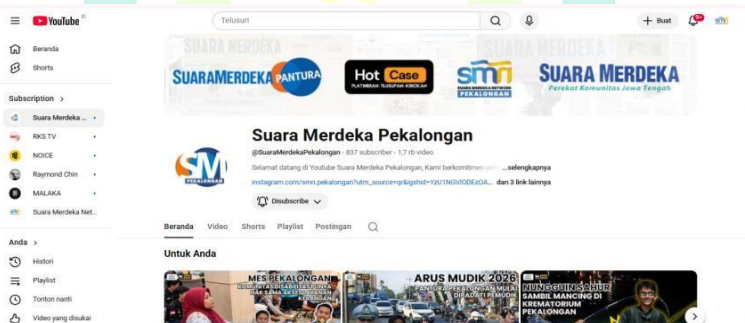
YouTube ID

Telusuri

+ Buat

9+

Beranda
Shorts

Subscription >
Suara Merdeka ...
RKS TV
NOICE
Raymond Chin
MALAKA
Suara Merdeka Net...

Anda >
Histori
Playlist
Tonton nanti
Video yang disukai

SUARA MERDEKA

SUARAMERDEKA PANTURA

Hot Case
PLATFORM KASUS TUJUAN KRIMINAL

smn
SUARA MERDEKA NETWORK
PEKALONGAN

SUARA MERDEKA
Perekat Komunitas Jawa Tengah

SM
PEKALONGAN

Suara Merdeka Pekalongan

@SuaraMerdekaPekalongan · 837 subscriber · 1,7 rb video

Selamat datang di Youtube Suara Merdeka Pekalongan, Kami berkomitmen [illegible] ...selengkapnya

instagram.com/smn.pekalongan?utm_source=qr&igshid=YzU1NGVlODEzOA... dan 3 link lainnya

Disubscribe

Beranda   Video   Shorts   Playlist   Postingan

Untuk Anda

MES PEKALONGAN
KOMUNITAS DISABILITAS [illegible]

ARUS MUDIK 2026
PANTURA PEKALONGAN MULAI DI PADATI PEMUDIK

NUNGGUIN SAHUR
SAMBIL MANCING DI KREMATORIUM PEKALONGAN